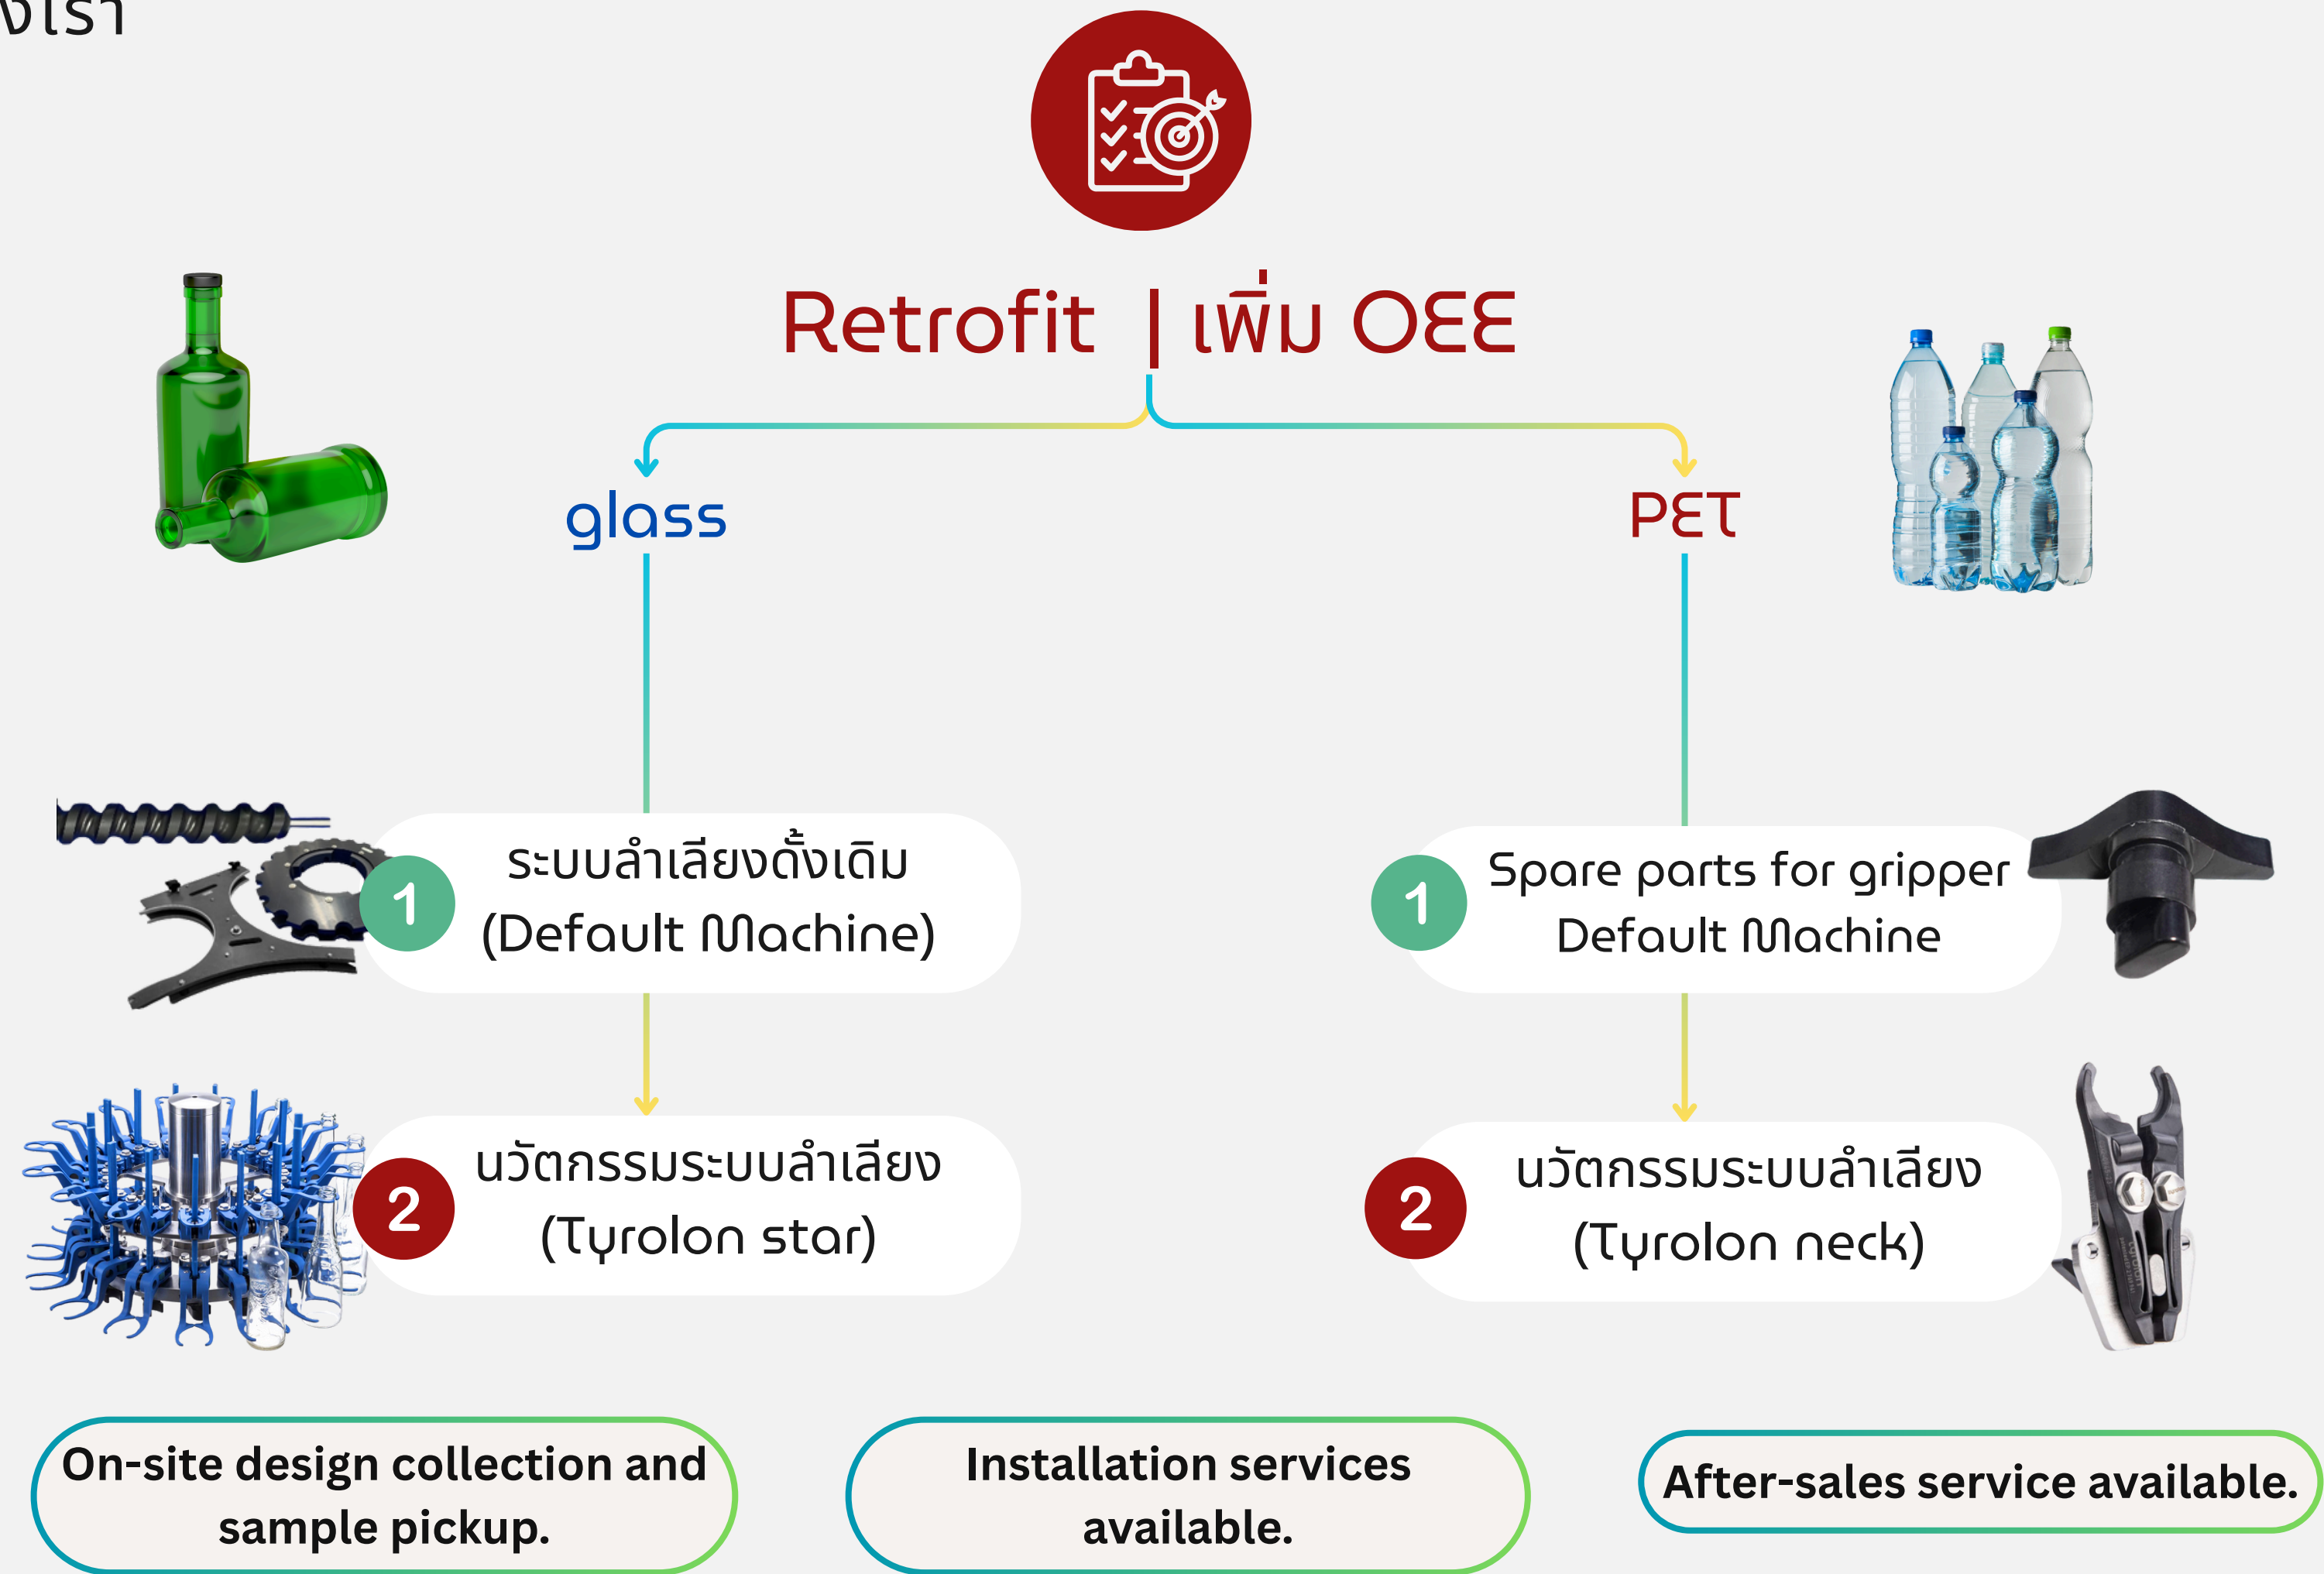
งเรา

Retrofit | เพิ่ม OEE

glass

PET

1 ระบบลำเลียงดั้งเดิม (Default Machine)

1 Spare parts for gripper Default Machine

2 นวัตกรรมระบบลำเลียง (Tyrolon star)

2 นวัตกรรมระบบลำเลียง (Tyrolon neck)

On-site design collection and sample pickup.

Installation services available.

After-sales service available.